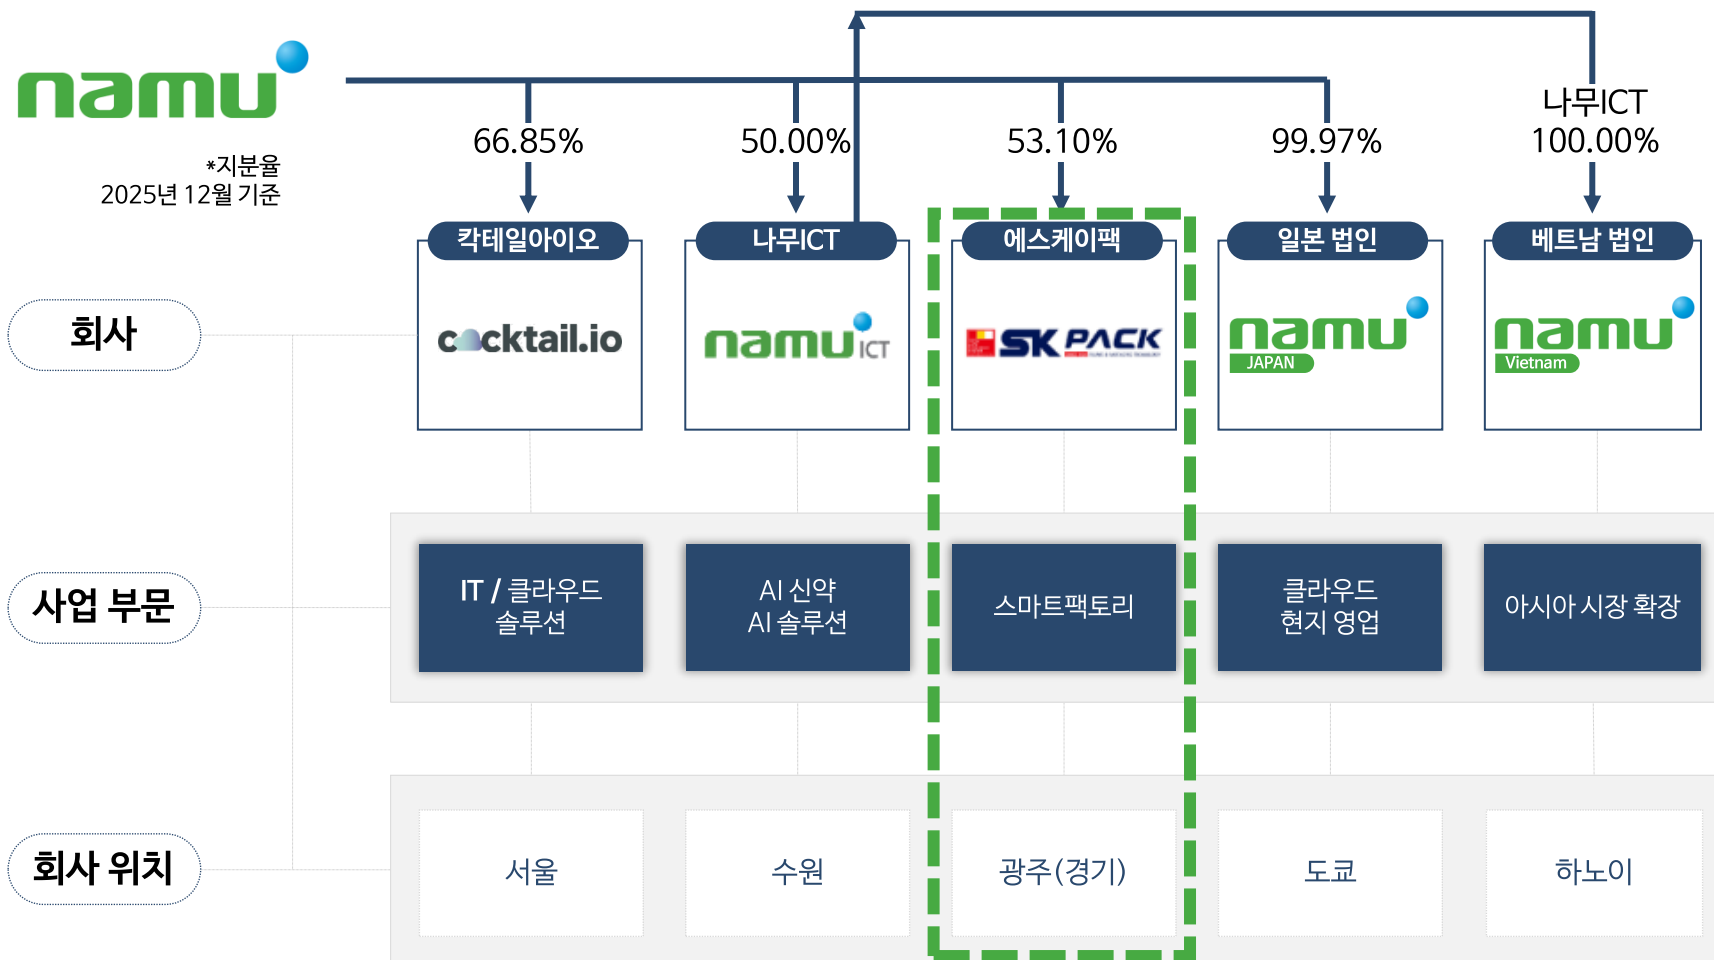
namu

*지분율
2025년 12월 기준

66.85%
50.00%
53.10%
99.97%
나무ICT
100.00%

회사

칵테일아이오
cocktail.io

나무ICT
namu ICT

에스케이팩
SK PACK

일본 법인
namu JAPAN

베트남 법인
namu Vietnam

사업 부문

IT / 클라우드 솔루션

AI 신약 AI 솔루션

스마트팩토리

클라우드 현지 영업

아시아 시장 확장

회사 위치

서울

수원

광주(경기)

도쿄

하노이